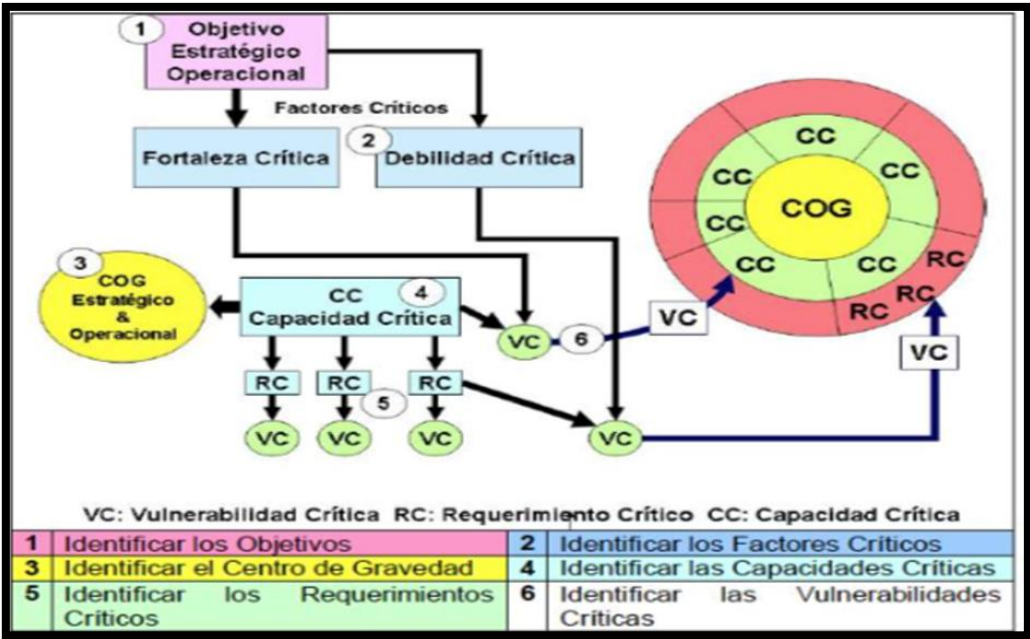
1 Objetivo Estratégico Operacional

Factores Críticos

Fortaleza Crítica

2 Debilidad Crítica

3 COG Estratégico & Operacional

CC 4 Capacidad Crítica

VC 6

VC

RC RC RC

5

VC VC VC

VC

CC CC CC CC CC CC CC COG RC RC RC

VC

VC: Vulnerabilidad Crítica RC: Requerimiento Crítico CC: Capacidad Crítica

| | | | |
|---|---|---|---|
| 1 | Identificar los Objetivos | 2 | Identificar los Factores Críticos |
| 3 | Identificar el Centro de Gravedad | 4 | Identificar las Capacidades Críticas |
| 5 | Identificar los Requerimientos Críticos | 6 | Identificar las Vulnerabilidades Críticas |